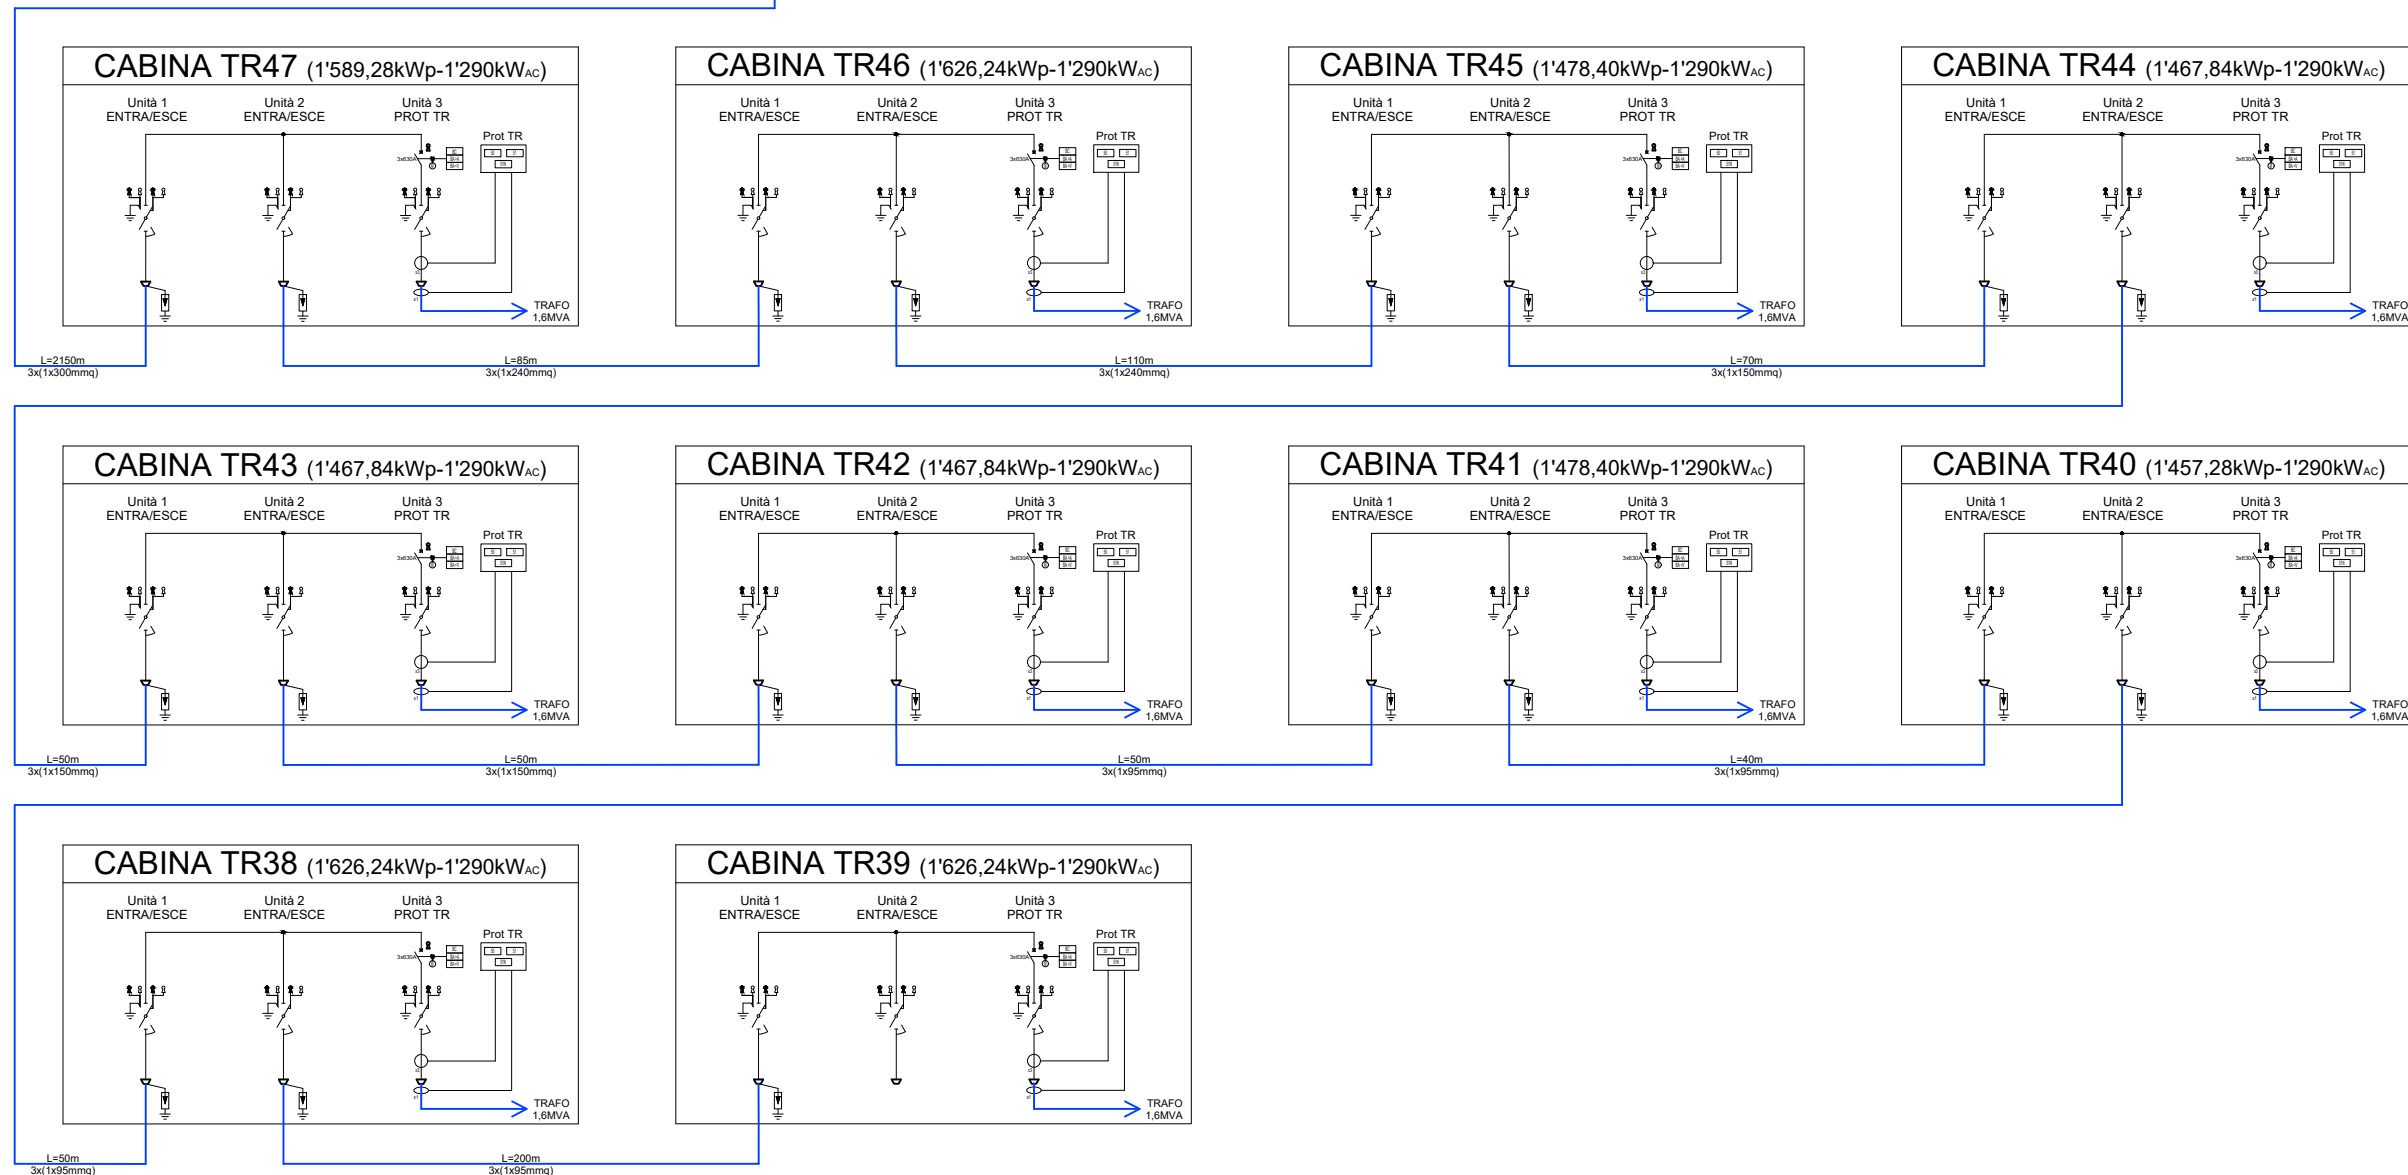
CABINA TR47 (1'589,28kWp-1'290kWAC)
Unità 1 ENTRA/ESCE
Unità 2 ENTRA/ESCE
Unità 3 PROT TR
Prot TR
3x630A
TRAFO 1,6MVA

CABINA TR46 (1'626,24kWp-1'290kWAC)
Unità 1 ENTRA/ESCE
Unità 2 ENTRA/ESCE
Unità 3 PROT TR
Prot TR
3x630A
TRAFO 1,6MVA

CABINA TR45 (1'478,40kWp-1'290kWAC)
Unità 1 ENTRA/ESCE
Unità 2 ENTRA/ESCE
Unità 3 PROT TR
Prot TR
3x630A
TRAFO 1,6MVA

CABINA TR44 (1'467,84kWp-1'290kWAC)
Unità 1 ENTRA/ESCE
Unità 2 ENTRA/ESCE
Unità 3 PROT TR
Prot TR
3x630A
TRAFO 1,6MVA

L=2150m 3x(1x300mmq)
L=85m 3x(1x240mmq)
L=110m 3x(1x240mmq)
L=70m 3x(1x150mmq)

CABINA TR43 (1'467,84kWp-1'290kWAC)
Unità 1 ENTRA/ESCE
Unità 2 ENTRA/ESCE
Unità 3 PROT TR
Prot TR
3x630A
TRAFO 1,6MVA

CABINA TR42 (1'467,84kWp-1'290kWAC)
Unità 1 ENTRA/ESCE
Unità 2 ENTRA/ESCE
Unità 3 PROT TR
Prot TR
3x630A
TRAFO 1,6MVA

CABINA TR41 (1'478,40kWp-1'290kWAC)
Unità 1 ENTRA/ESCE
Unità 2 ENTRA/ESCE
Unità 3 PROT TR
Prot TR
3x630A
TRAFO 1,6MVA

CABINA TR40 (1'457,28kWp-1'290kWAC)
Unità 1 ENTRA/ESCE
Unità 2 ENTRA/ESCE
Unità 3 PROT TR
Prot TR
3x630A
TRAFO 1,6MVA

L=50m 3x(1x150mmq)
L=50m 3x(1x150mmq)
L=50m 3x(1x95mmq)
L=40m 3x(1x95mmq)

CABINA TR38 (1'626,24kWp-1'290kWAC)
Unità 1 ENTRA/ESCE
Unità 2 ENTRA/ESCE
Unità 3 PROT TR
Prot TR
3x630A
TRAFO 1,6MVA

CABINA TR39 (1'626,24kWp-1'290kWAC)
Unità 1 ENTRA/ESCE
Unità 2 ENTRA/ESCE
Unità 3 PROT TR
Prot TR
3x630A
TRAFO 1,6MVA

L=50m 3x(1x95mmq)
L=200m 3x(1x95mmq)